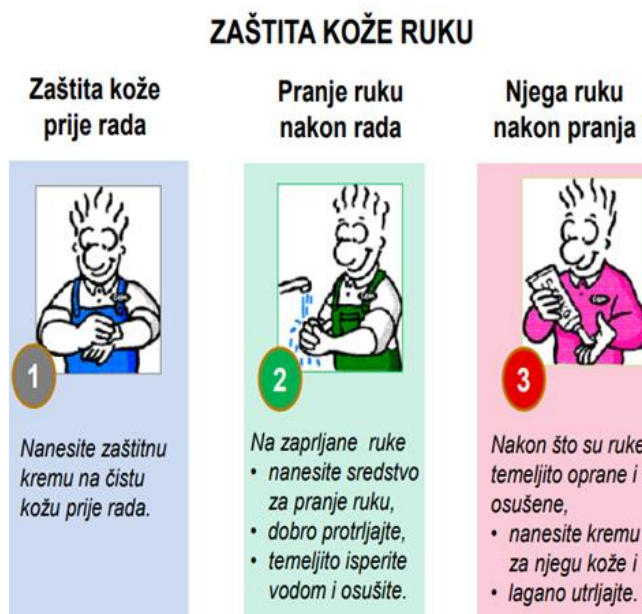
ZAŠTITA KOŽE RUKU

Zaštita kože prije rada

1

Nanesite zaštitnu kremu na čistu kožu prije rada.

Pranje ruku nakon rada

2

Na zaprljane ruke
• nanesite sredstvo za pranje ruku,
• dobro protrljajte,
• temeljito isperite vodom i osušite.

Njega ruku nakon pranja

3

Nakon što su ruke temeljito oprane i osušene,
• nanesite kremu za njegu kože i
• lagano utrljajte.